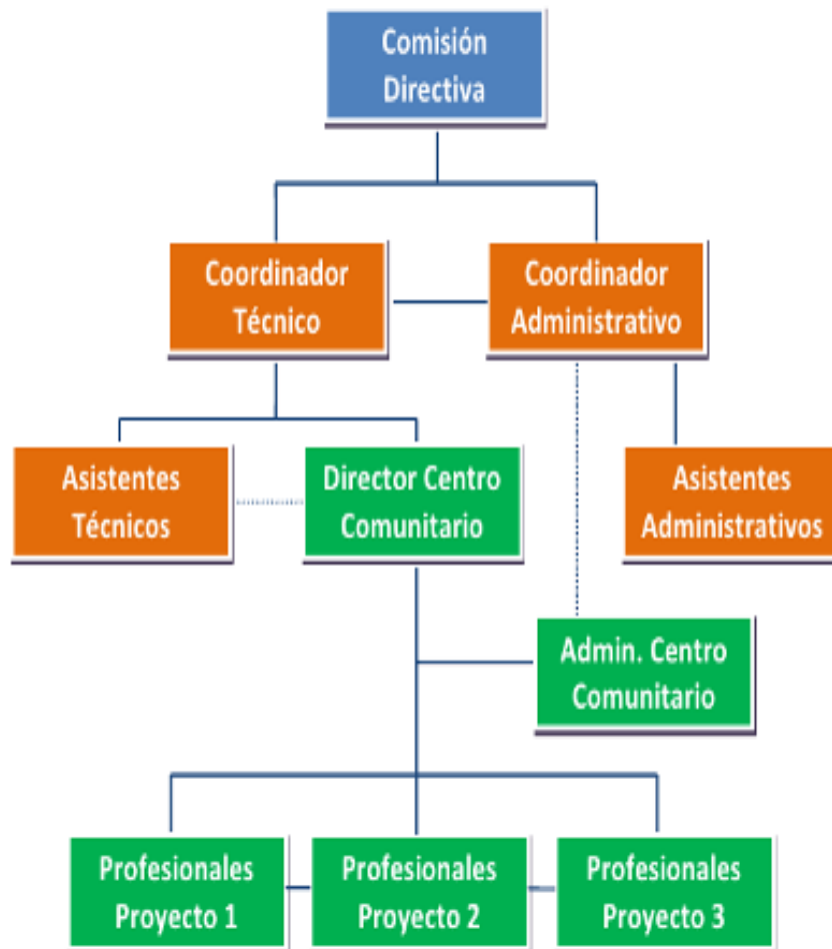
Comisión Directiva

Coordinador Técnico

Coordinador Administrativo

Asistentes Técnicos

Director Centro Comunitario

Asistentes Administrativos

Admin. Centro Comunitario

Profesionales Proyecto 1

Profesionales Proyecto 2

Profesionales Proyecto 3